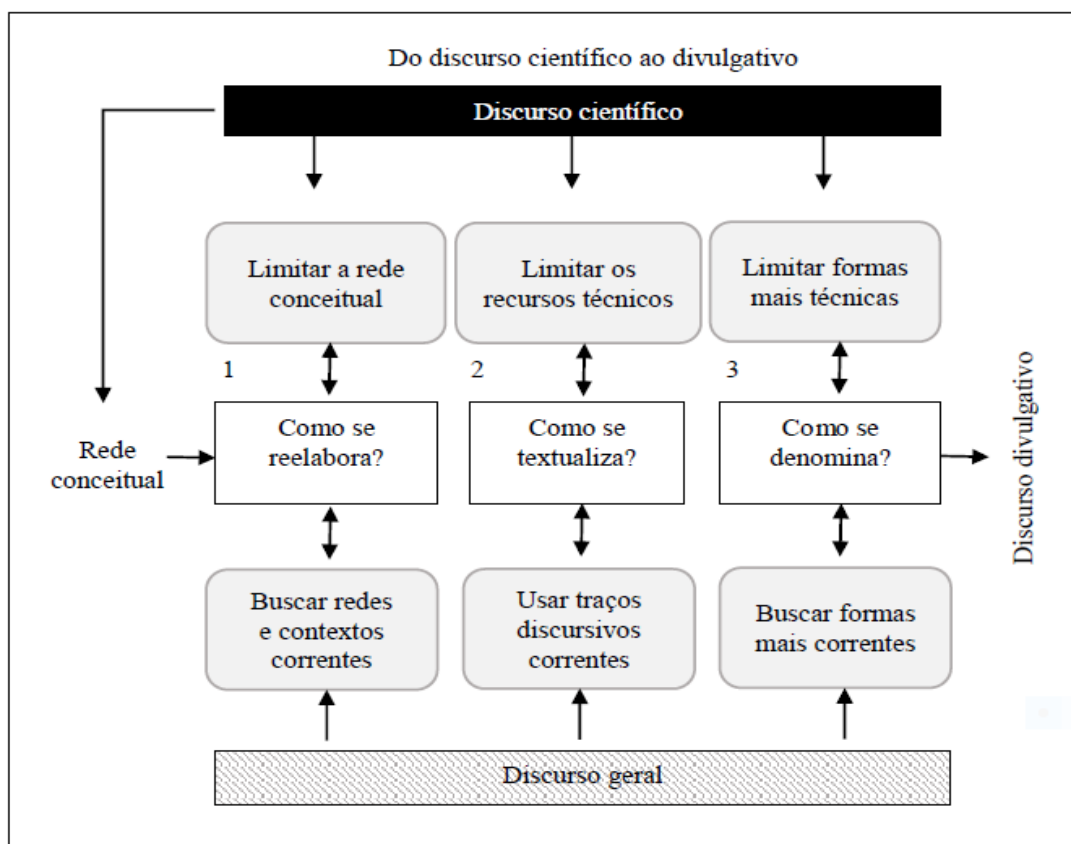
Do discurso científico ao divulgativo

Discurso científico

Limitar a rede conceitual

Limitar os recursos técnicos

Limitar formas mais técnicas

1

2

3

Rede conceitual

Como se reelabora?

Como se textualiza?

Como se denomina?

Discurso divulgativo

Buscar redes e contextos correntes

Usar traços discursivos correntes

Buscar formas mais correntes

Discurso geral